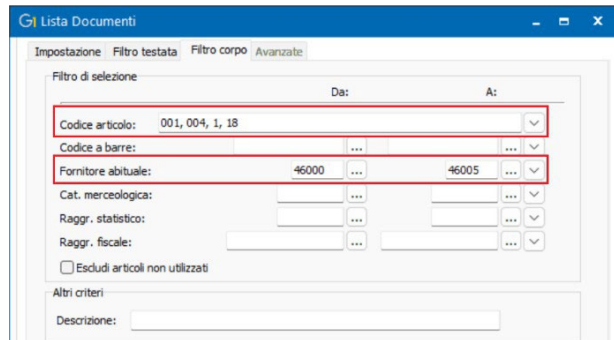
Gi Lista Documenti

Impostazione Filtro testata Filtro corpo Avanzate

Filtro di selezione

Da: A:

Codice articolo: 001, 004, 1, 18

Codice a barre: ... ...

Fornitore abituale: 46000 ... 46005 ...

Cat. merceologica: ... ...

Raggr. statistico: ... ...

Raggr. fiscale: ... ...

Escludi articoli non utilizzati

Altri criteri

Descrizione: